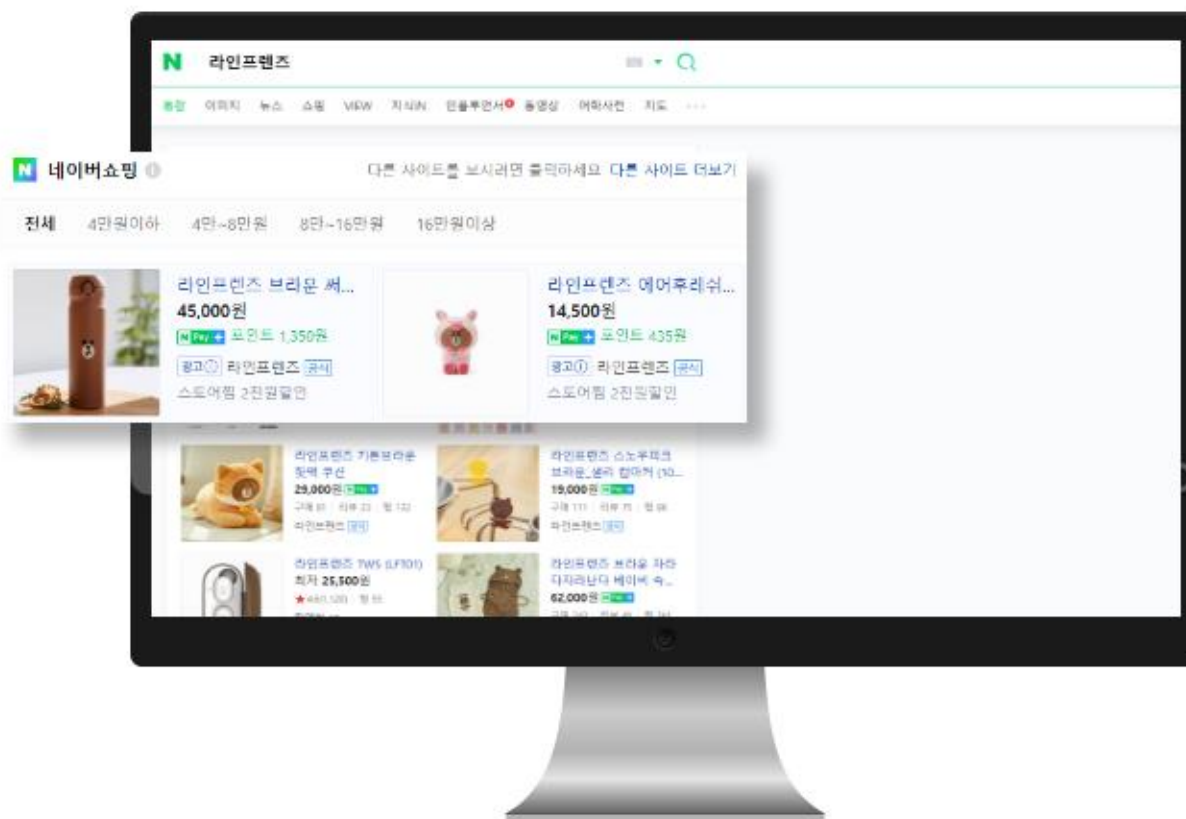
N 라인프렌즈

통합 이미지 뉴스 쇼핑 VIEW 지식iN 인플루언서 동영상 어학사전 지도 ···

N 네이버쇼핑

다른 사이트를 보시려면 클릭하세요 다른 사이트 더보기

전체 4만원이하 4만~8만원 8만~16만원 16만원이상

라인프렌즈 브리운 써...
45,000원
N Pay + 포인트 1,350원
광고 ⓘ 라인프렌즈 공식
스토어찜 2천원할인

라인프렌즈 에어후레쉬...
14,500원
N Pay + 포인트 435원
광고 ⓘ 라인프렌즈 공식
스토어찜 2천원할인

라인프렌즈 기본브라운 쿠션
29,000원
라인프렌즈 공식

라인프렌즈 스노우피크 브라운_샐리 컵마커 (10...
19,000원
라인프렌즈 공식

라인프렌즈 TWS (LF101)
최저 25,500원

라인프렌즈 브라운 자라다자라난다 베이비 속...
62,000원